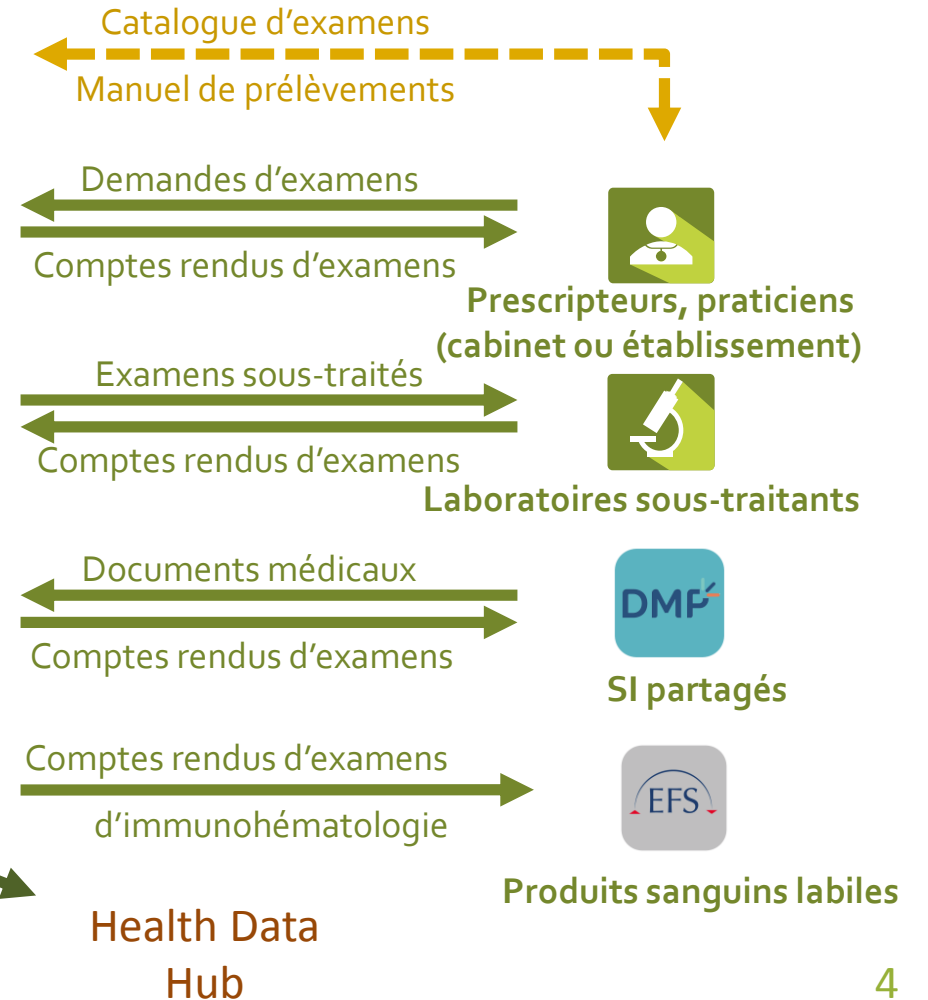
Catalogue d'examens

Manuel de prélèvements

Demandes d'examens

Comptes rendus d'examens

Prescripteurs, praticiens (cabinet ou établissement)

Examens sous-traités

Comptes rendus d'examens

Laboratoires sous-traitants

Documents médicaux

Comptes rendus d'examens

DMP

SI partagés

Comptes rendus d'examens d'immunohématologie

EFS

Produits sanguins labiles

Health Data Hub

4